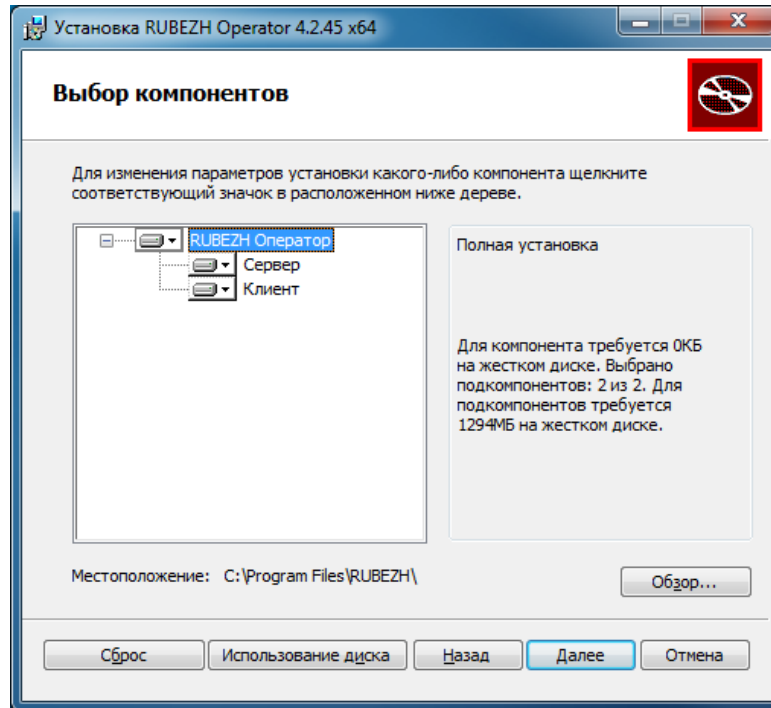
Установка RUBEZH Operator 4.2.45 x64

Выбор компонентов

Для изменения параметров установки какого-либо компонента щелкните соответствующий значок в расположенном ниже дереве.

RUBEZH Оператор
Сервер
Клиент

Полная установка

Для компонента требуется 0КБ на жестком диске. Выбрано подкомпонентов: 2 из 2. Для подкомпонентов требуется 1294МБ на жестком диске.

Местоположение: C:\Program Files\RUBEZH\

Обзор...

Сброс
Использование диска
Назад
Далее
Отмена